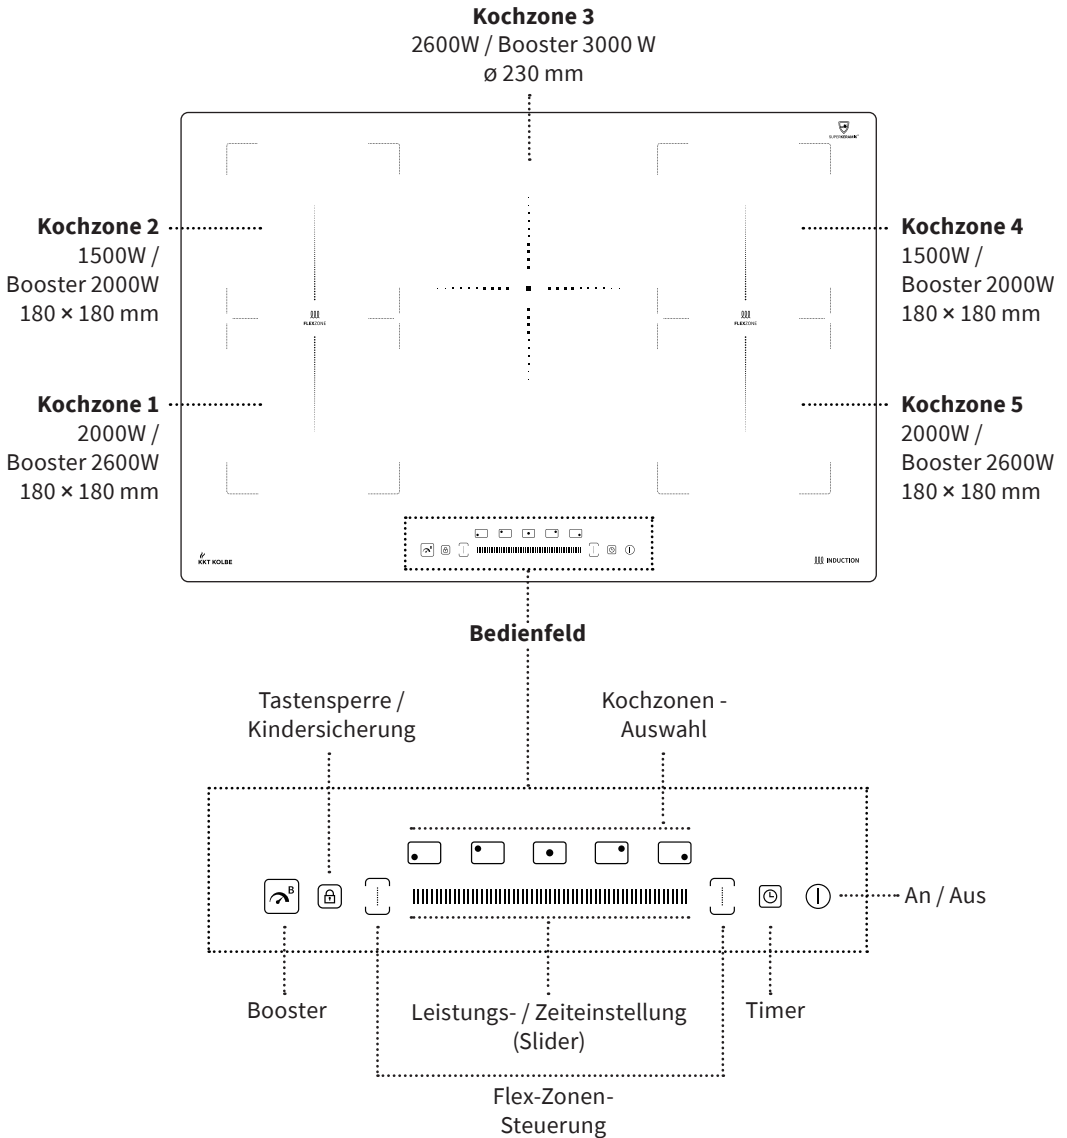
**Kochzone 3**
2600W / Booster 3000 W
ø 230 mm

**Kochzone 2**
1500W /
Booster 2000W
180 × 180 mm

**Kochzone 4**
1500W /
Booster 2000W
180 × 180 mm

**Kochzone 1**
2000W /
Booster 2600W
180 × 180 mm

**Kochzone 5**
2000W /
Booster 2600W
180 × 180 mm

FLEXZONE

FLEXZONE

KKT KOLBE

INDUCTION

**Bedienfeld**

Tastensperre /
Kindersicherung

Kochzonen -
Auswahl

B

An / Aus

Booster

Leistungs- / Zeiteinstellung
(Slider)

Timer

Flex-Zonen-
Steuerung